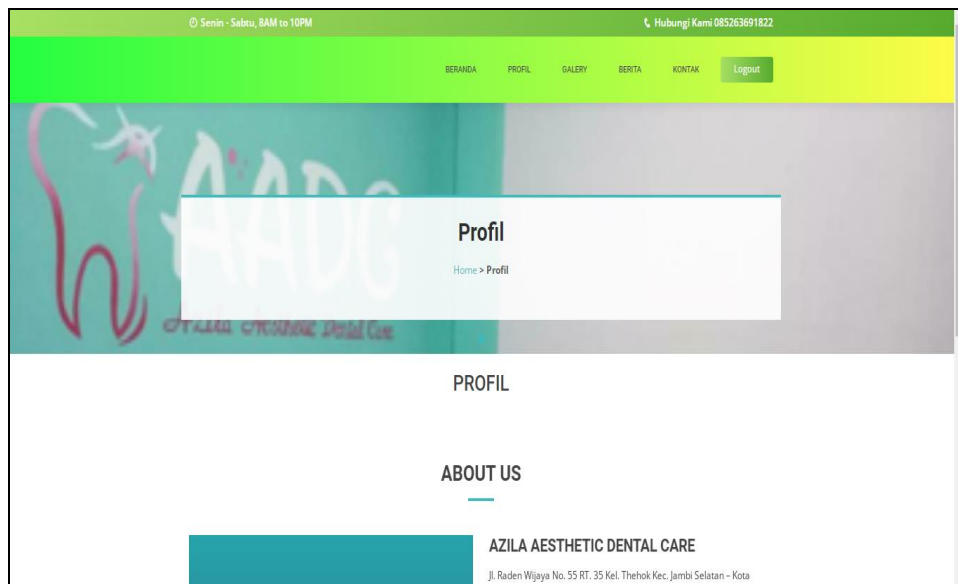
Senin - Sabtu, 8AM to 10PM

Hubungi Kami 085263691822

BERANDA PROFIL GALERY BERITA KONTAK Logout

AADC

Azila Aesthetic Dental Care

Profil

Home > Profil

PROFIL

ABOUT US

AZILA AESTHETIC DENTAL CARE

Jl. Raden Wijaya No. 55 RT. 35 Kel. Thehok Kec. Jambi Selatan – Kota